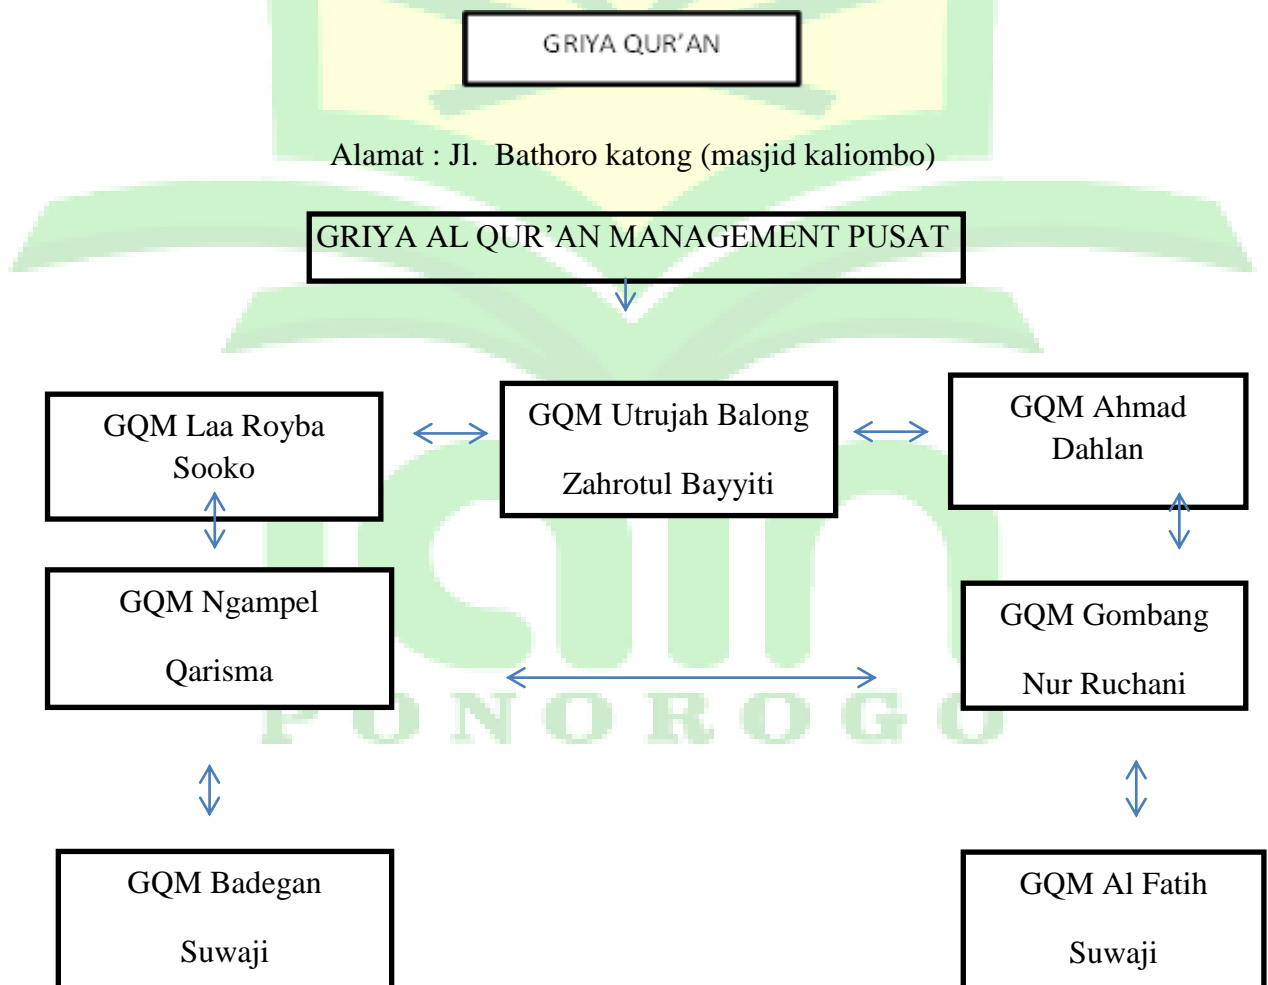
GRIYA QUR'AN

Alamat : Jl. Bathoro katong (masjid kaliombo)

GRIYA AL QUR'AN MANAGEMENT PUSAT

GQM Laa Royba Sooko

GQM Utrujah Balong

Zahrotul Bayyiti

GQM Ahmad Dahlan

GQM Ngampel

Qarisma

GQM Gombang

Nur Ruchani

PONOROGO

GQM Badegan

Suwaji

GQM Al Fatih

Suwaji